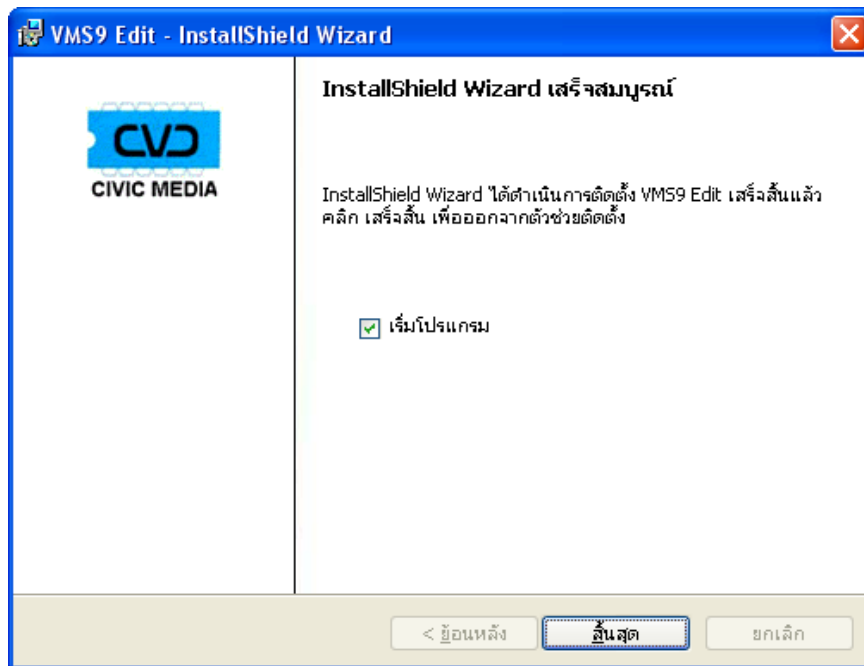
VMS9 Edit - InstallShield Wizard

CVD
CIVIC MEDIA

InstallShield Wizard เสร็จสมบูรณ์

InstallShield Wizard ได้ดำเนินการติดตั้ง VMS9 Edit เสร็จสิ้นแล้ว คลิก เสร็จสิ้น เพื่อออกจากตัวช่วยติดตั้ง

เริ่มโปรแกรม

< ย้อนหลัง
สิ้นสุด
ยกเลิก